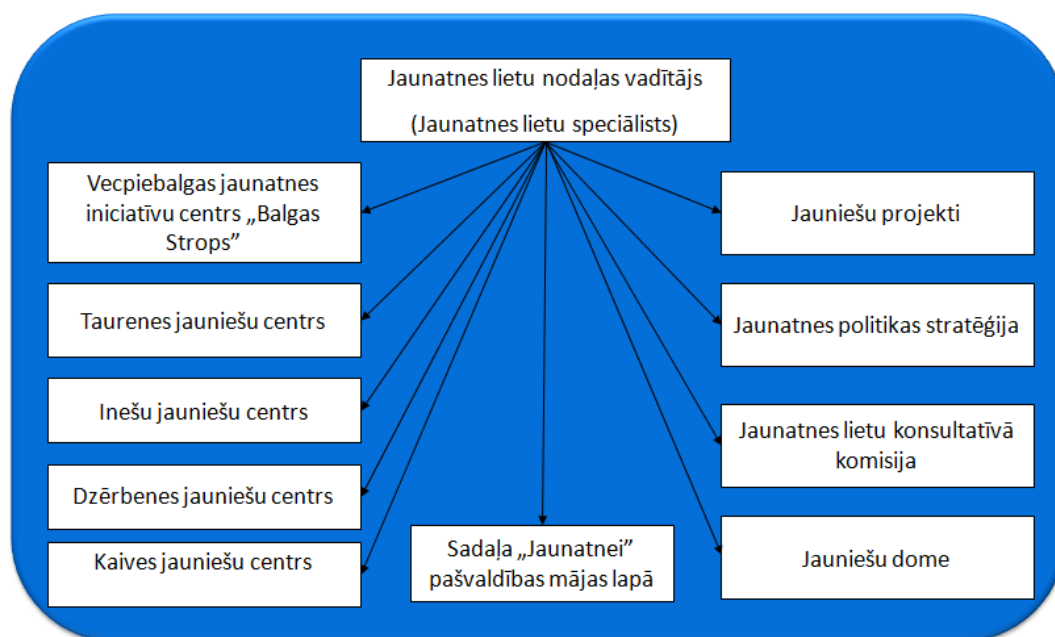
Jaunatnes lietu nodaļas vadītājs
(Jaunatnes lietu speciālists)

Vecpiebalgas jaunatnes iniciatīvu centrs „Balgas Strops”

Taurenes jauniešu centrs

Inešu jauniešu centrs

Dzērbenes jauniešu centrs

Kaives jauniešu centrs

Sadaļa „Jaunatnei” pašvaldības mājas lapā

Jauniešu projekti

Jaunatnes politikas stratēģija

Jaunatnes lietu konsultatīvā komisija

Jauniešu dome